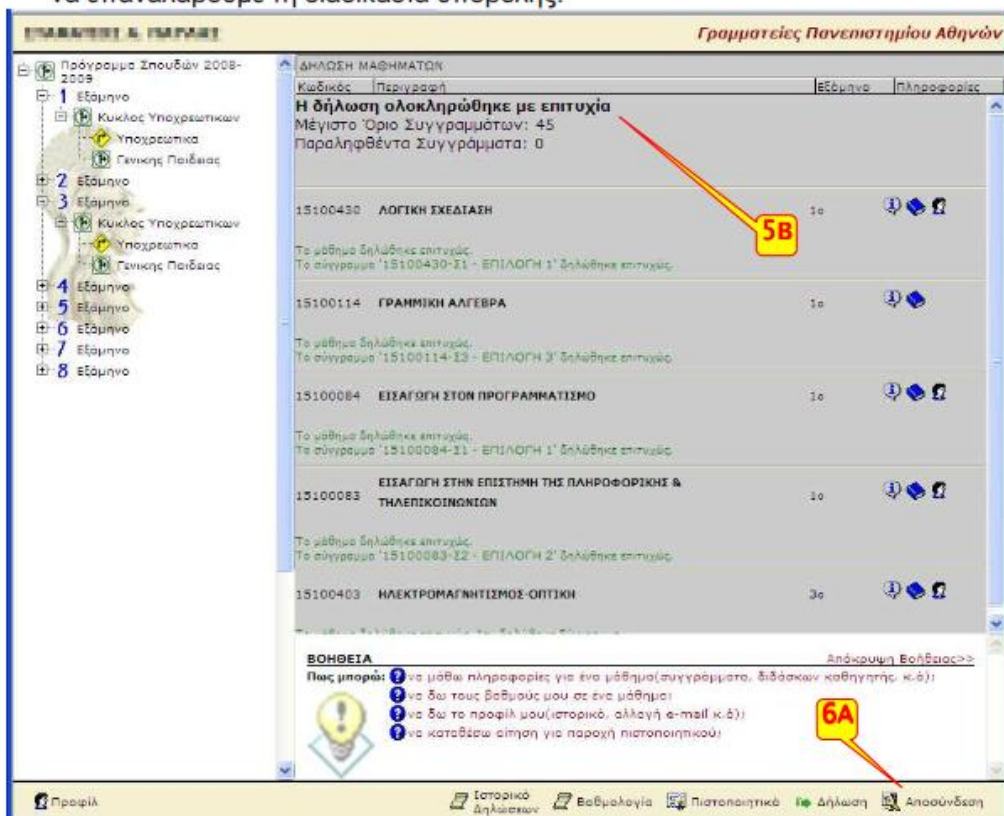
να επαναλάβουμε τη διαδικασία υποβολής.

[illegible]

Γραμματείες Πανεπιστημίου Αθηνών

Πρόγραμμα Σπουδών 2008-2009
1 Εξάμηνο
Κυκλος Υποχρεωτικων
Υποχρεωτικα
Γενικης Παιδειας
2 Εξάμηνο
3 Εξάμηνο
Κυκλος Υποχρεωτικων
Υποχρεωτικα
Γενικης Παιδειας
4 Εξάμηνο
5 Εξάμηνο
6 Εξάμηνο
7 Εξάμηνο
8 Εξάμηνο

ΔΗΛΩΣΗ ΜΑΘΗΜΑΤΩΝ

| Κωδικός | Περιγραφή | Εξάμηνο | Πληροφορίες |
|---|---|---|---|

Η δήλωση ολοκληρώθηκε με επιτυχία
Μέγιστο Όριο Συγγραμμάτων: 45
Παραληφθέντα Συγγράμματα: 0

5B

15100430 ΛΟΓΙΚΗ ΣΧΕΔΙΑΣΗ 1ο
Το μάθημα δηλώθηκε επιτυχώς.
Το σύγγραμμα '15100430-Σ1 - ΕΠΙΛΟΓΗ 1' δηλώθηκε επιτυχώς.

15100114 ΓΡΑΜΜΙΚΗ ΑΛΓΕΒΡΑ 1ο
Το μάθημα δηλώθηκε επιτυχώς.
Το σύγγραμμα '15100114-Σ3 - ΕΠΙΛΟΓΗ 3' δηλώθηκε επιτυχώς.

15100084 ΕΙΣΑΓΩΓΗ ΣΤΟΝ ΠΡΟΓΡΑΜΜΑΤΙΣΜΟ 1ο
Το μάθημα δηλώθηκε επιτυχώς.
Το σύγγραμμα '15100084-Σ1 - ΕΠΙΛΟΓΗ 1' δηλώθηκε επιτυχώς.

15100083 ΕΙΣΑΓΩΓΗ ΣΤΗΝ ΕΠΙΣΤΗΜΗ ΤΗΣ ΠΛΗΡΟΦΟΡΙΚΗΣ & ΤΗΛΕΠΙΚΟΙΝΩΝΙΩΝ 1ο
Το μάθημα δηλώθηκε επιτυχώς.
Το σύγγραμμα '15100083-Σ2 - ΕΠΙΛΟΓΗ 2' δηλώθηκε επιτυχώς.

15100403 ΗΛΕΚΤΡΟΜΑΓΝΗΤΙΣΜΟΣ-ΟΠΤΙΚΗ 3ο
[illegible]

ΒΟΗΘΕΙΑ
Απόκρυψη Βοήθειας>>
Πως μπορώ: να μάθω πληροφορίες για ένα μάθημα(συγγράμματα, διδάσκων καθηγητής, κ.ό);
να δω τους βαθμούς μου σε ένα μάθημα;
να δω το προφίλ μου(ιστορικό, αλλαγή e-mail κ.ό);
να καταθέσω αίτηση για παροχή πιστοποιητικού;

6A

Προφίλ
Ιστορικό Δηλώσεων
Βαθμολογία
Πιστοποιητικά
Δήλωση
Αποσύνδεση